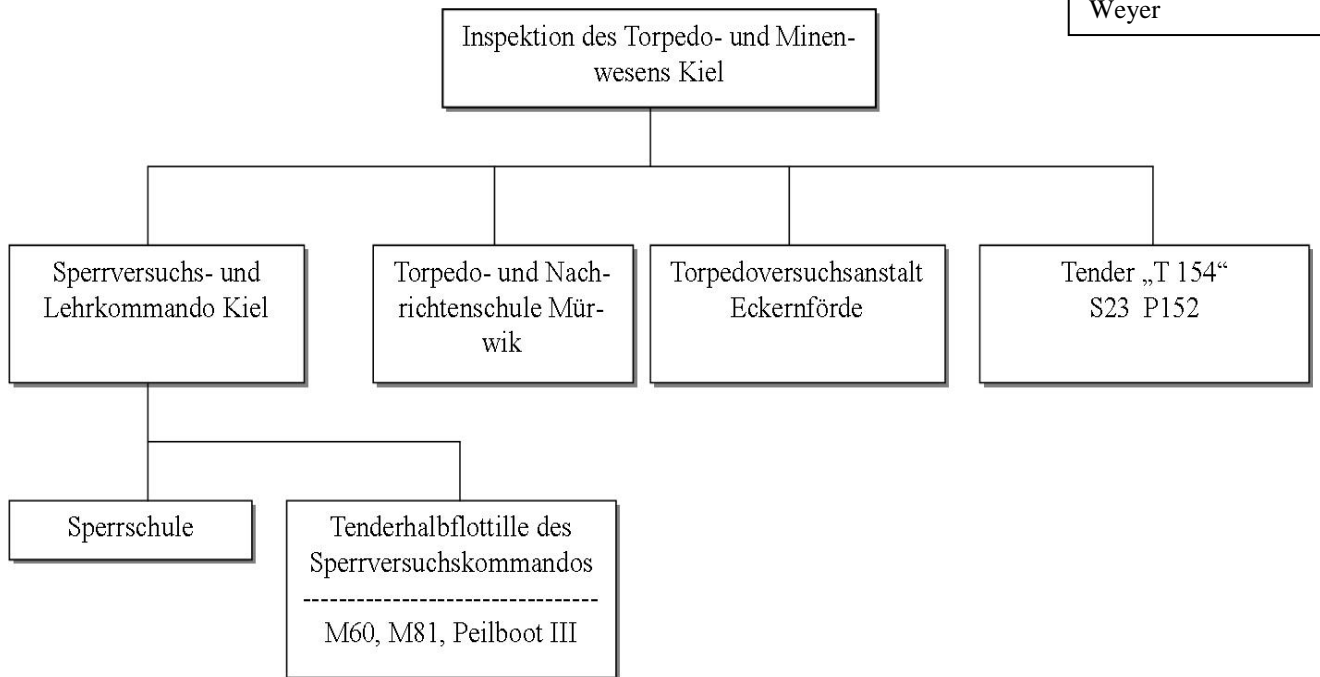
Weyer

Inspektion des Torpedo- und Minenwesens Kiel

Sperrversuchs- und Lehrkommando Kiel

Torpedo- und Nachrichtenschule Mürwik

Torpedoversuchsanstalt Eckernförde

Tender „T 154“ S23 P152

Sperrschule

Tenderhalbflottille des Sperrversuchskommandos
--------------------------------
M60, M81, Peilboot III